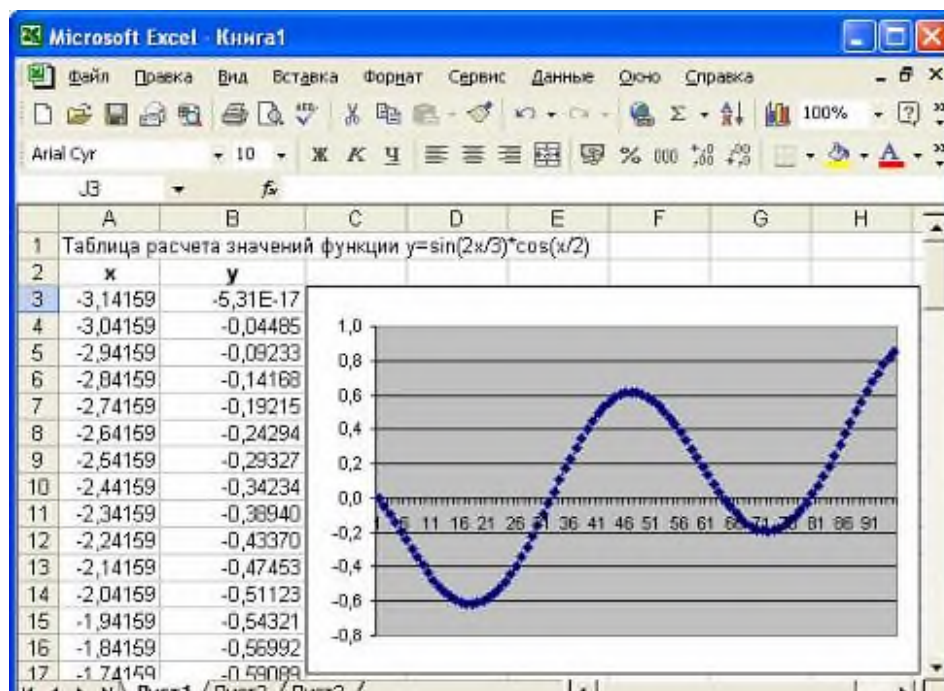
Microsoft Excel - Книга1

Файл Правка Вид Вставка Формат Сервис Данные Окно Справка

100%

Arial Cyr 10 Ж К Ч % 000

J3 $f_x$

| | A | B | C | D | E | F | G | H |
|---|---|---|---|---|---|---|---|---|
| 1 | Таблица расчета значений функции y=sin(2x/3)*cos(x/2) | | | | | | | |
| 2 | x | y | | | | | | |
| 3 | -3,14159 | -5,31E-17 | | | | | | |
| 4 | -3,04159 | -0,04485 | | | | | | |
| 5 | -2,94159 | -0,09233 | | | | | | |
| 6 | -2,84159 | -0,14168 | | | | | | |
| 7 | -2,74159 | -0,19215 | | | | | | |
| 8 | -2,64159 | -0,24294 | | | | | | |
| 9 | -2,54159 | -0,29327 | | | | | | |
| 10 | -2,44159 | -0,34234 | | | | | | |
| 11 | -2,34159 | -0,38940 | | | | | | |
| 12 | -2,24159 | -0,43370 | | | | | | |
| 13 | -2,14159 | -0,47453 | | | | | | |
| 14 | -2,04159 | -0,51123 | | | | | | |
| 15 | -1,94159 | -0,54321 | | | | | | |
| 16 | -1,84159 | -0,56992 | | | | | | |
| 17 | -1,74159 | -0,59089 | | | | | | |

1,0
0,8
0,6
0,4
0,2
0,0
-0,2
-0,4
-0,6
-0,8

1 6 11 16 21 26 31 36 41 46 51 56 61 66 71 76 81 86 91

Лист1 Лист2 Лист3